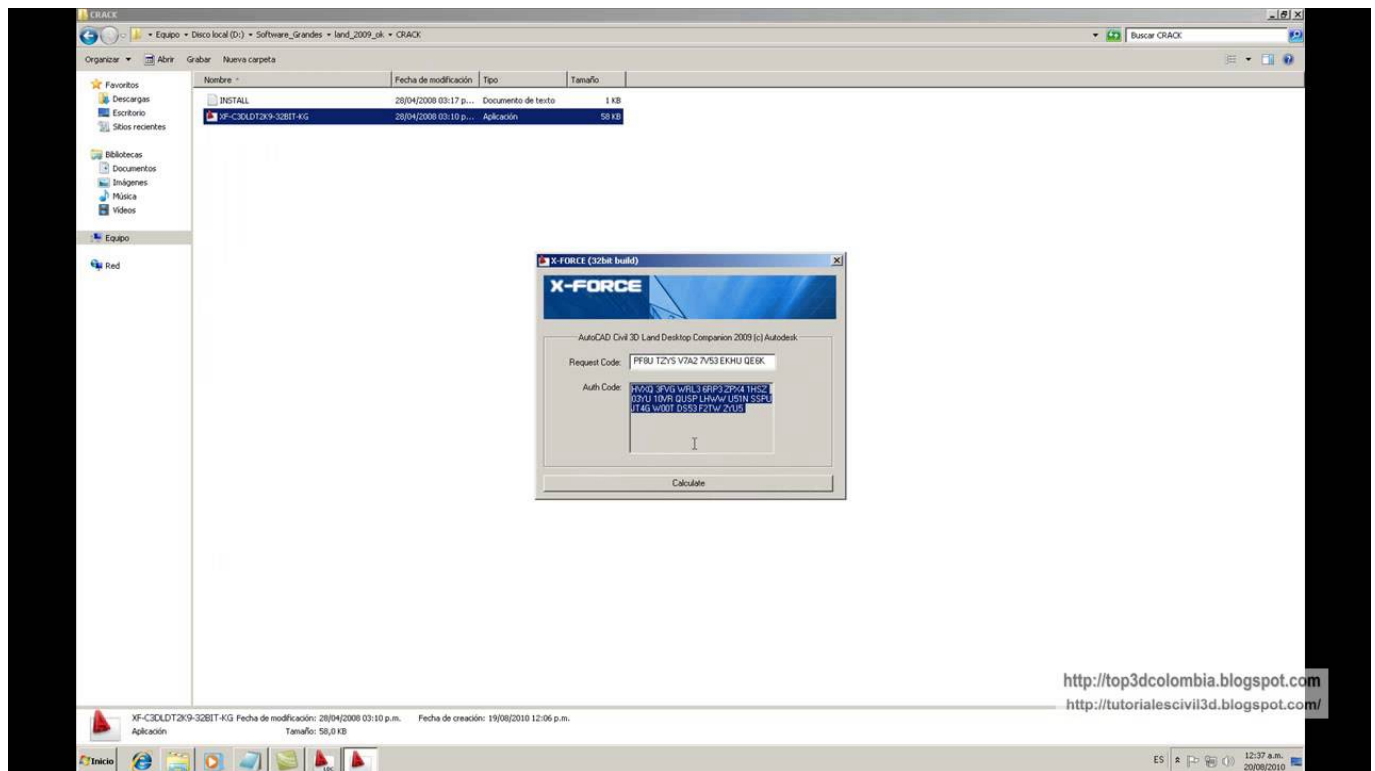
CRACK

▸ Equipo ▸ Disco local (D:) ▸ Software_Grandes ▸ land_2009_ok ▸ CRACK

Buscar CRACK

Organizar ▾ Abrir Grabar Nueva carpeta

Favoritos
Descargas
Escritorio
Sitios recientes

Bibliotecas
Documentos
Imágenes
Música
Vídeos

Equipo

Red

| Nombre | Fecha de modificación | Tipo | Tamaño |
|---|---|---|---|
| INSTALL | 28/04/2008 03:17 p... | Documento de texto | 1 KB |
| XF-C3DLDT2K9-32BIT-KG | 28/04/2008 03:10 p... | Aplicación | 58 KB |

X-FORCE (32bit build)

X-FORCE

AutoCAD Civil 3D Land Desktop Companion 2009 (c) Autodesk

Request Code: PF8U TZYS V7A2 7V53 EKHU QE6K

Auth Code: HVXQ 3FVG WRL3 6RP3 ZPX4 1HSZ 03YU 10VR QUSP LHWW U51N SSPU UT4G W00T DS53 F2TW ZYU5

Calculate

http://top3dcolombia.blogspot.com
http://tutorialescivil3d.blogspot.com/

XF-C3DLDT2K9-32BIT-KG Fecha de modificación: 28/04/2008 03:10 p.m. Fecha de creación: 19/08/2010 12:06 p.m.
Aplicación Tamaño: 58,0 KB

Inicio

ES 12:37 a.m. 20/08/2010